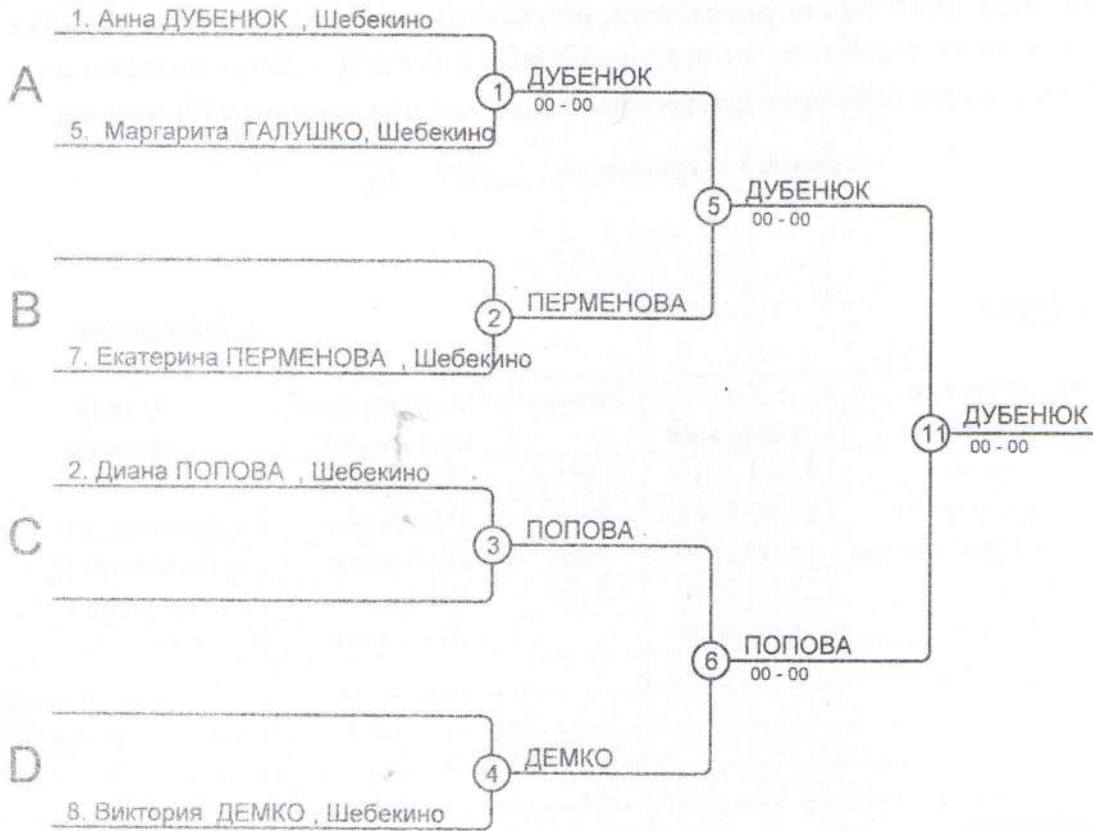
A

1. Анна ДУБЕНЮК , Шебекино

5. Маргарита ГАЛУШКО, Шебекино

1 ДУБЕНЮК
00 - 00

5 ДУБЕНЮК
00 - 00

B

2 ПЕРМЕНОВА

7. Екатерина ПЕРМЕНОВА , Шебекино

11 ДУБЕНЮК
00 - 00

C

2. Диана ПОПОВА , Шебекино

3 ПОПОВА

6 ПОПОВА
00 - 00

D

4 ДЕМКО

8. Виктория ДЕМКО , Шебекино